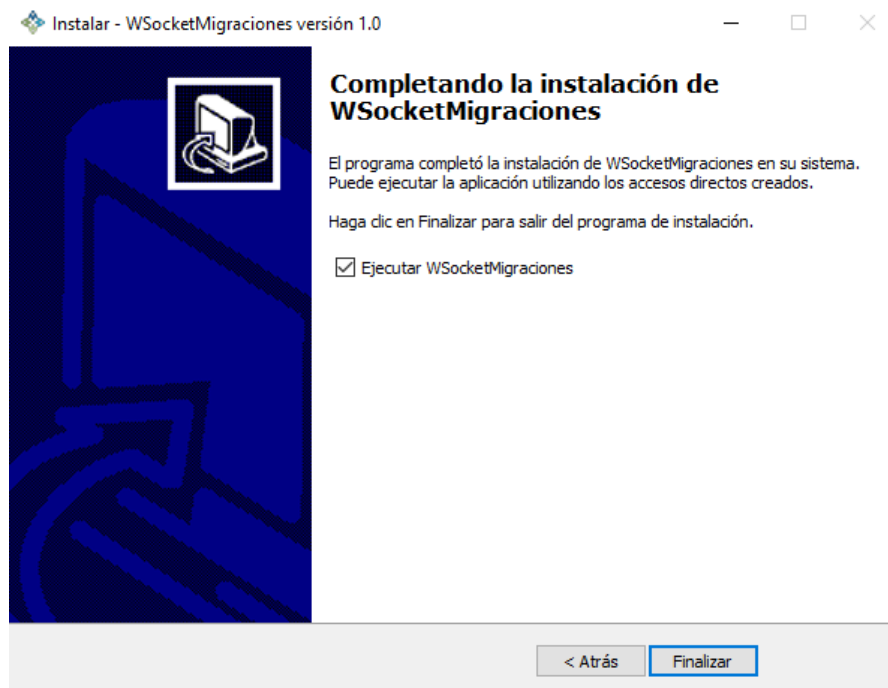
Instalar - WSocketMigraciones versión 1.0

Completando la instalación de WSocketMigraciones

El programa completó la instalación de WSocketMigraciones en su sistema. Puede ejecutar la aplicación utilizando los accesos directos creados.

Haga clic en Finalizar para salir del programa de instalación.

Ejecutar WSocketMigraciones

< Atrás

Finalizar